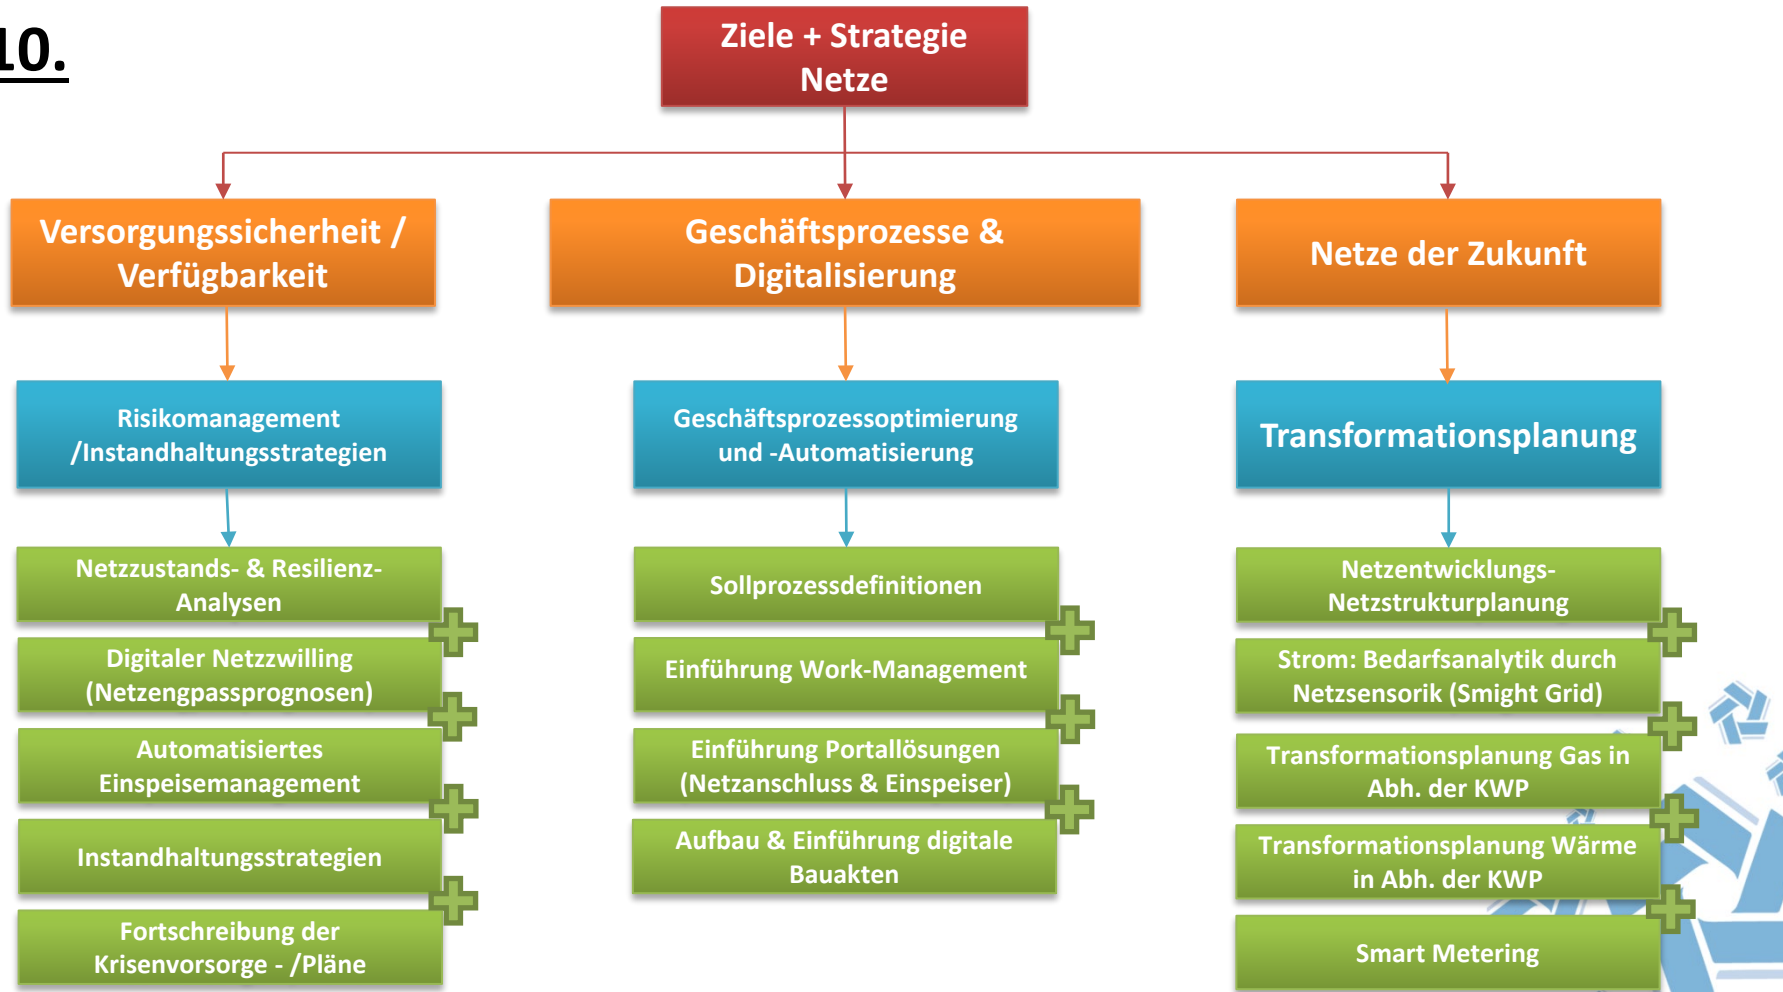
10.

Ziele + Strategie Netze

Versorgungssicherheit / Verfügbarkeit

Geschäftsprozesse & Digitalisierung

Netze der Zukunft

Risikomanagement /Instandhaltungsstrategien

Geschäftsprozessoptimierung und -Automatisierung

Transformationsplanung

Netzzustands- & Resilienz-Analysen

Digitaler Netzzwilling (Netzengpassprognosen)

Automatisiertes Einspeisemanagement

Instandhaltungsstrategien

Fortschreibung der Krisenvorsorge - /Pläne

Sollprozessdefinitionen

Einführung Work-Management

Einführung Portallösungen (Netzanschluss & Einspeiser)

Aufbau & Einführung digitale Bauakten

Netzentwicklungs-Netzstrukturplanung

Strom: Bedarfsanalytik durch Netzsensorik (Smight Grid)

Transformationsplanung Gas in Abh. der KWP

Transformationsplanung Wärme in Abh. der KWP

Smart Metering